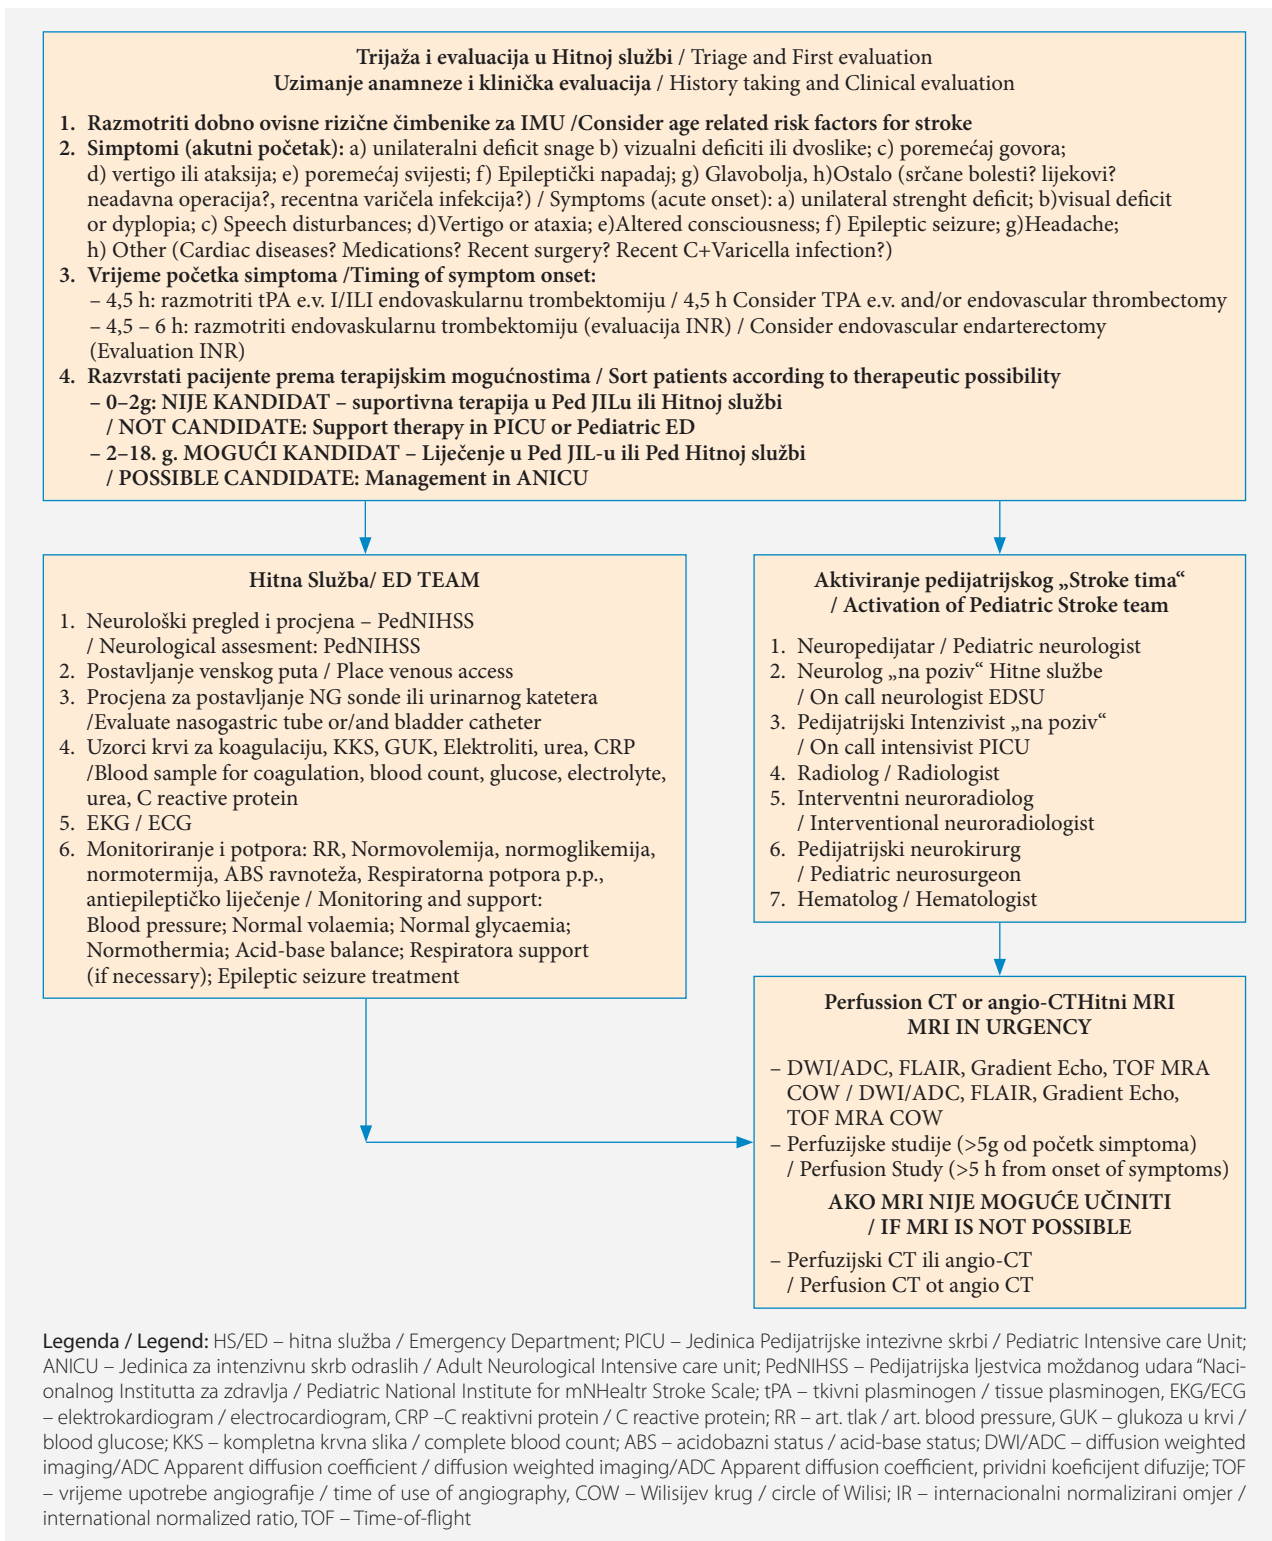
**Trijaža i evaluacija u Hitnoj službi** / Triage and First evaluation
**Uzimanje anamneze i klinička evaluacija** / History taking and Clinical evaluation

1. **Razmotriti dobno ovisne rizične čimbenike za IMU /Consider age related risk factors for stroke**
2. **Simptomi (akutni početak):** a) unilateralni deficit snage b) vizualni deficiti ili dvoslike; c) poremećaj govora; d) vertigo ili ataksija; e) poremećaj svijesti; f) Epileptički napadaj; g) Glavobolja, h)Ostalo (srčane bolesti? lijekovi? neadavna operacija?, recentna varičela infekcija?) / Symptoms (acute onset): a) unilateral strenght deficit; b)visual deficit or dyplopia; c) Speech disturbances; d)Vertigo or ataxia; e)Altered consciousness; f) Epileptic seizure; g)Headache; h) Other (Cardiac diseases? Medications? Recent surgery? Recent C+Varicella infection?)
3. **Vrijeme početka simptoma /Timing of symptom onset:**
– 4,5 h: razmotriti tPA e.v. I/ILI endovaskularnu trombektomiju / 4,5 h Consider TPA e.v. and/or endovascular thrombectomy
– 4,5 – 6 h: razmotriti endovaskularnu trombektomiju (evaluacija INR) / Consider endovascular endarterectomy (Evaluation INR)
4. **Razvrstati pacijente prema terapijskim mogućnostima / Sort patients according to therapeutic possibility**
**– 0–2g: NIJE KANDIDAT – suportivna terapija u Ped JILu ili Hitnoj službi / NOT CANDIDATE: Support therapy in PICU or Pediatric ED**
**– 2–18. g. MOGUĆI KANDIDAT – Liječenje u Ped JIL-u ili Ped Hitnoj službi / POSSIBLE CANDIDATE: Management in ANICU**

**Hitna Služba/ ED TEAM**

1. Neurološki pregled i procjena – PedNIHSS / Neurological assesment: PedNIHSS
2. Postavljanje venskog puta / Place venous access
3. Procjena za postavljanje NG sonde ili urinarnog katetera /Evaluate nasogastric tube or/and bladder catheter
4. Uzorci krvi za koagulaciju, KKS, GUK, Elektroliti, urea, CRP /Blood sample for coagulation, blood count, glucose, electrolyte, urea, C reactive protein
5. EKG / ECG
6. Monitoriranje i potpora: RR, Normovolemija, normoglikemija, normotermija, ABS ravnoteža, Respiratorna potpora p.p., antiepileptičko liječenje / Monitoring and support: Blood pressure; Normal volaemia; Normal glycaemia; Normothermia; Acid-base balance; Respiratora support (if necessary); Epileptic seizure treatment

**Aktiviranje pedijatrijskog „Stroke tima“ / Activation of Pediatric Stroke team**

1. Neuropedijatar / Pediatric neurologist
2. Neurolog „na poziv“ Hitne službe / On call neurologist EDSU
3. Pedijatrijski Intenzivist „na poziv“ / On call intensivist PICU
4. Radiolog / Radiologist
5. Interventni neuroradiolog / Interventional neuroradiologist
6. Pedijatrijski neurokirurg / Pediatric neurosurgeon
7. Hematolog / Hematologist

**Perfussion CT or angio-CTHitni MRI**
**MRI IN URGENCY**

– DWI/ADC, FLAIR, Gradient Echo, TOF MRA COW / DWI/ADC, FLAIR, Gradient Echo, TOF MRA COW
– Perfuzijske studije (>5g od početk simptoma) / Perfusion Study (>5 h from onset of symptoms)

**AKO MRI NIJE MOGUĆE UČINITI**
**/ IF MRI IS NOT POSSIBLE**

– Perfuzijski CT ili angio-CT / Perfusion CT ot angio CT

**Legenda / Legend:** HS/ED – hitna služba / Emergency Department; PICU – Jedinica Pedijatrijske intezivne skrbi / Pediatric Intensive care Unit; ANICU – Jedinica za intenzivnu skrb odraslih / Adult Neurological Intensive care unit; PedNIHSS – Pedijatrijska ljestvica moždanog udara "Nacionalnog Instituta za zdravlja / Pediatric National Institute for mNHealtr Stroke Scale; tPA – tkivni plasminogen / tissue plasminogen, EKG/ECG – elektrokardiogram / electrocardiogram, CRP –C reaktivni protein / C reactive protein; RR – art. tlak / art. blood pressure, GUK – glukoza u krvi / blood glucose; KKS – kompletna krvna slika / complete blood count; ABS – acidobazni status / acid-base status; DWI/ADC – diffusion weighted imaging/ADC Apparent diffusion coefficient / diffusion weighted imaging/ADC Apparent diffusion coefficient, prividni koeficijent difuzije; TOF – vrijeme upotrebe angiografije / time of use of angiography, COW – Wilisijev krug / circle of Wilisi; IR – internacionalni normalizirani omjer / international normalized ratio, TOF – Time-of-flight